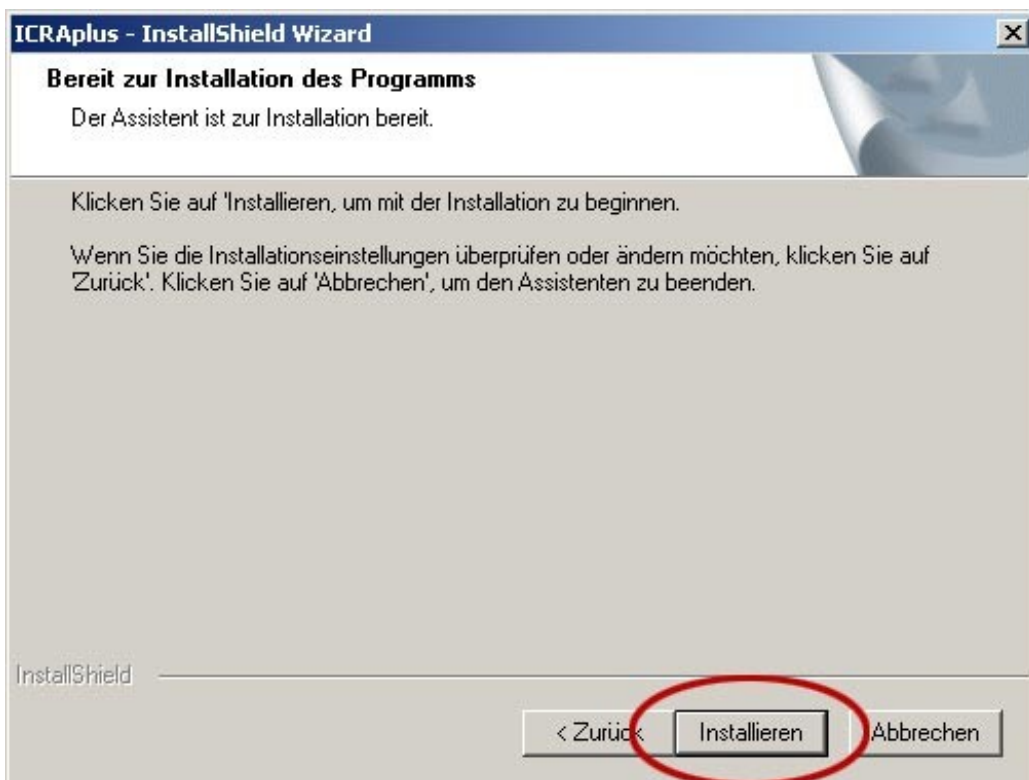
ICRAplus - InstallShield Wizard

Bereit zur Installation des Programms

Der Assistent ist zur Installation bereit.

Klicken Sie auf 'Installieren, um mit der Installation zu beginnen.

Wenn Sie die Installationseinstellungen überprüfen oder ändern möchten, klicken Sie auf 'Zurück'. Klicken Sie auf 'Abbrechen', um den Assistenten zu beenden.

InstallShield

< Zurück

Installieren

Abbrechen